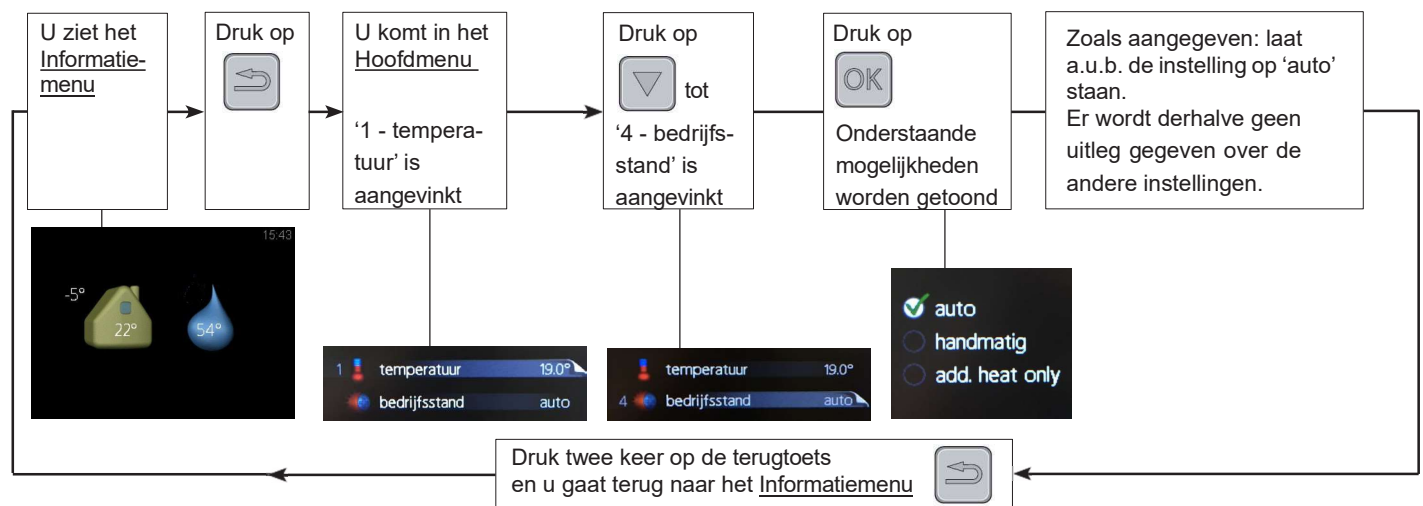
U ziet het Informatiemenu

15:43

-5°

22°

54°

Druk op

U komt in het Hoofdmenu

'1 - temperatuur' is aangevinkt

1 temperatuur 19.0°

bedrijfsstand auto

Druk op tot

'4 - bedrijfsstand' is aangevinkt

temperatuur 19.0°

4 bedrijfsstand auto

Druk op OK

Onderstaande mogelijkheden worden getoond

auto

handmatig

add. heat only

Zoals aangegeven: laat a.u.b. de instelling op 'auto' staan.
Er wordt derhalve geen uitleg gegeven over de andere instellingen.

Druk twee keer op de terugtoets en u gaat terug naar het Informatiemenu